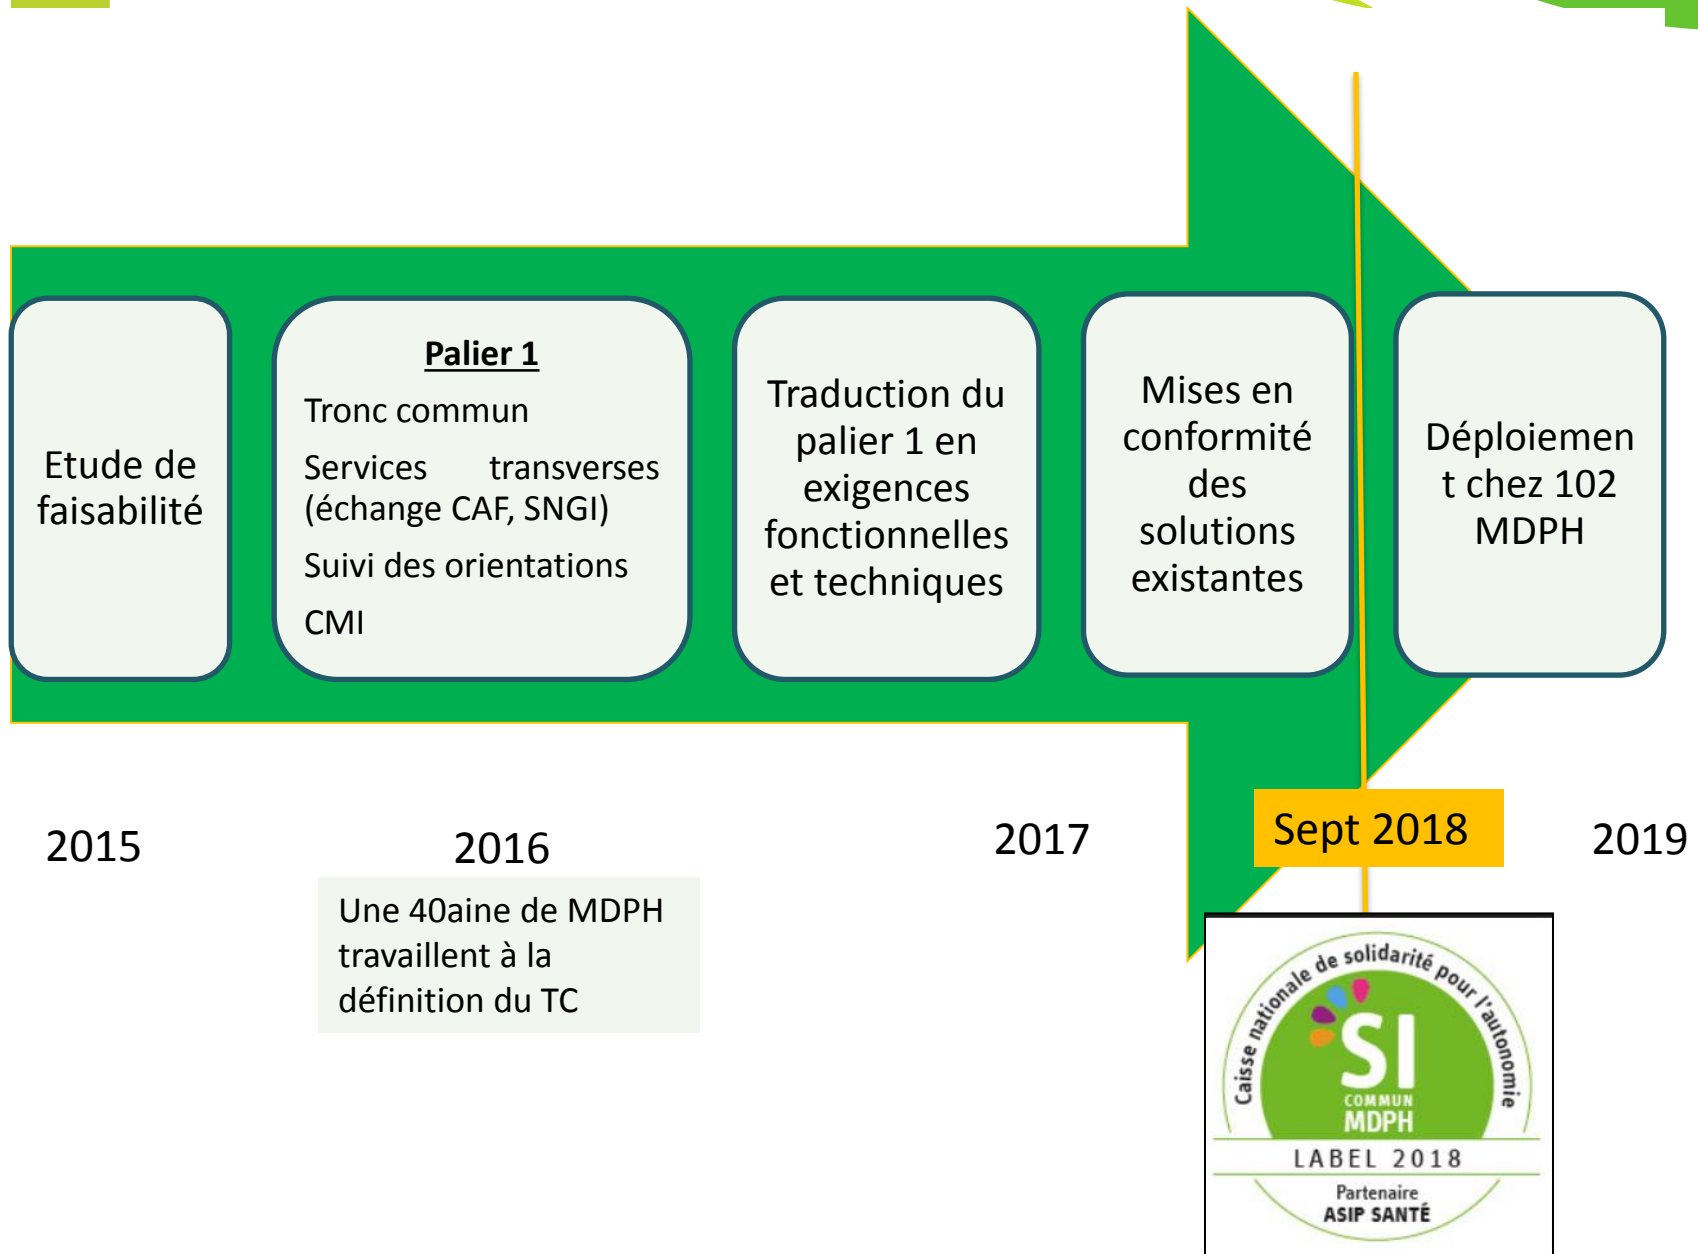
Etude de faisabilité

Palier 1

Tronc commun

Services transverses (échange CAF, SNGI)

Suivi des orientations

CMI

Traduction du palier 1 en exigences fonctionnelles et techniques

Mises en conformité des solutions existantes

Déploiement t chez 102 MDPH

2015

2016

Une 40aine de MDPH travaillent à la définition du TC

2017

Sept 2018

2019

Caisse nationale de solidarité pour l'autonomie

SI COMMUN MDPH

LABEL 2018

Partenaire ASIP SANTÉ